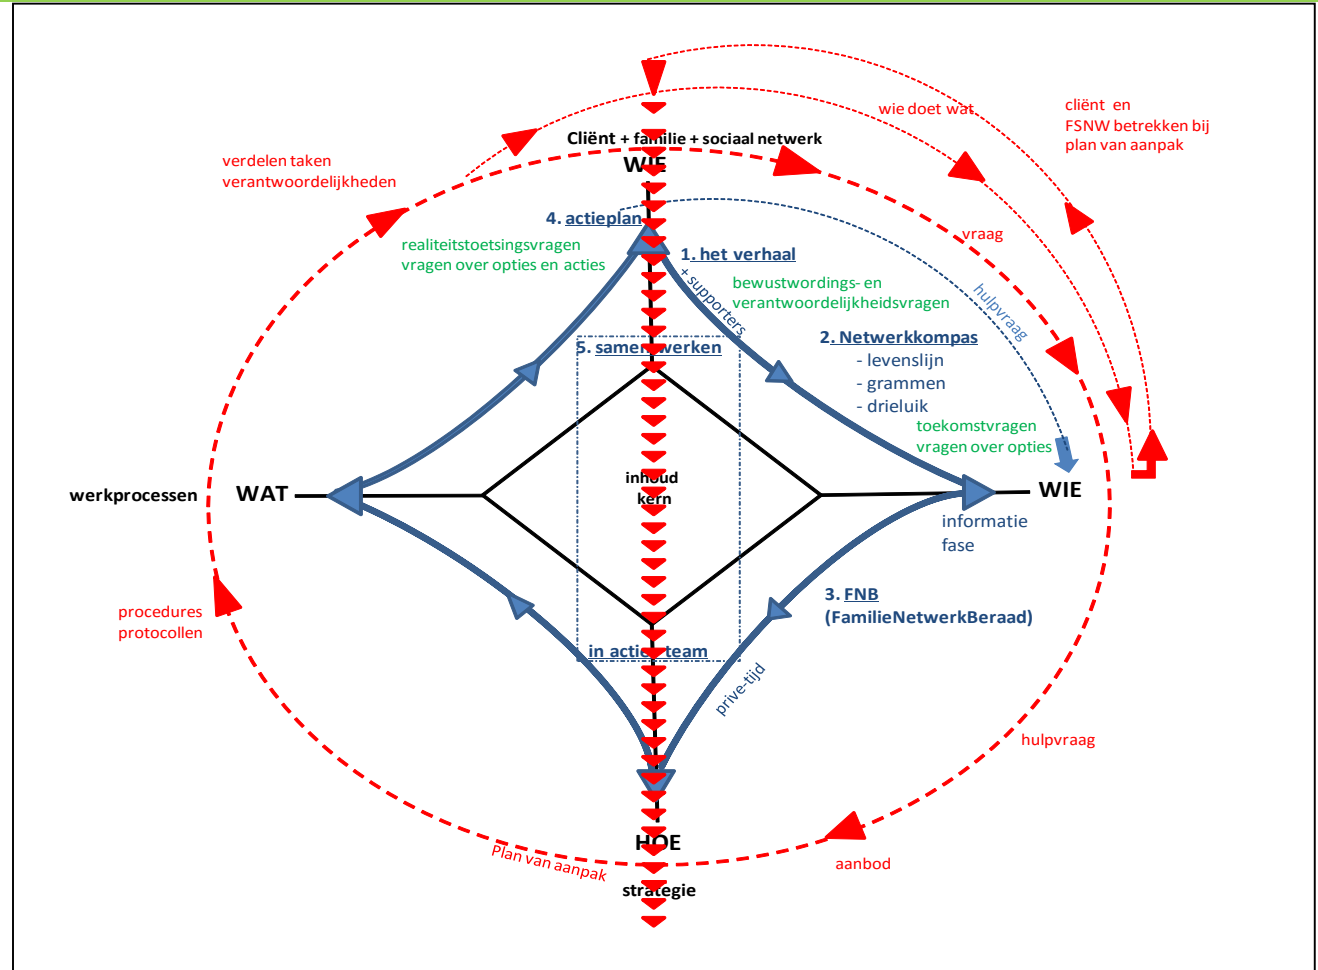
wie doet wat

cliënt en FSNW betrekken bij plan van aanpak

Cliënt + familie + sociaal netwerk

WIE

verdelen taken verantwoordelijkheden

4. actieplan

realiteitstoetsingsvragen
vragen over opties en acties

1. het verhaal

+ supporters

bewustwordings- en verantwoordelijkheidsvragen

vraag

hulpvraag

2. Netwerkkompas
- levenslijn
- grammen
- drieluik

toekomstvragen
vragen over opties

5. samen werken

inhoud
kern

werkprocessen

WAT

WIE

informatie fase

procedures protocollen

3. FNB
(FamilieNetwerkBeraad)

in actie team

privé-tijd

hulpvraag

HOE

Plan van aanpak

aanbod

strategie